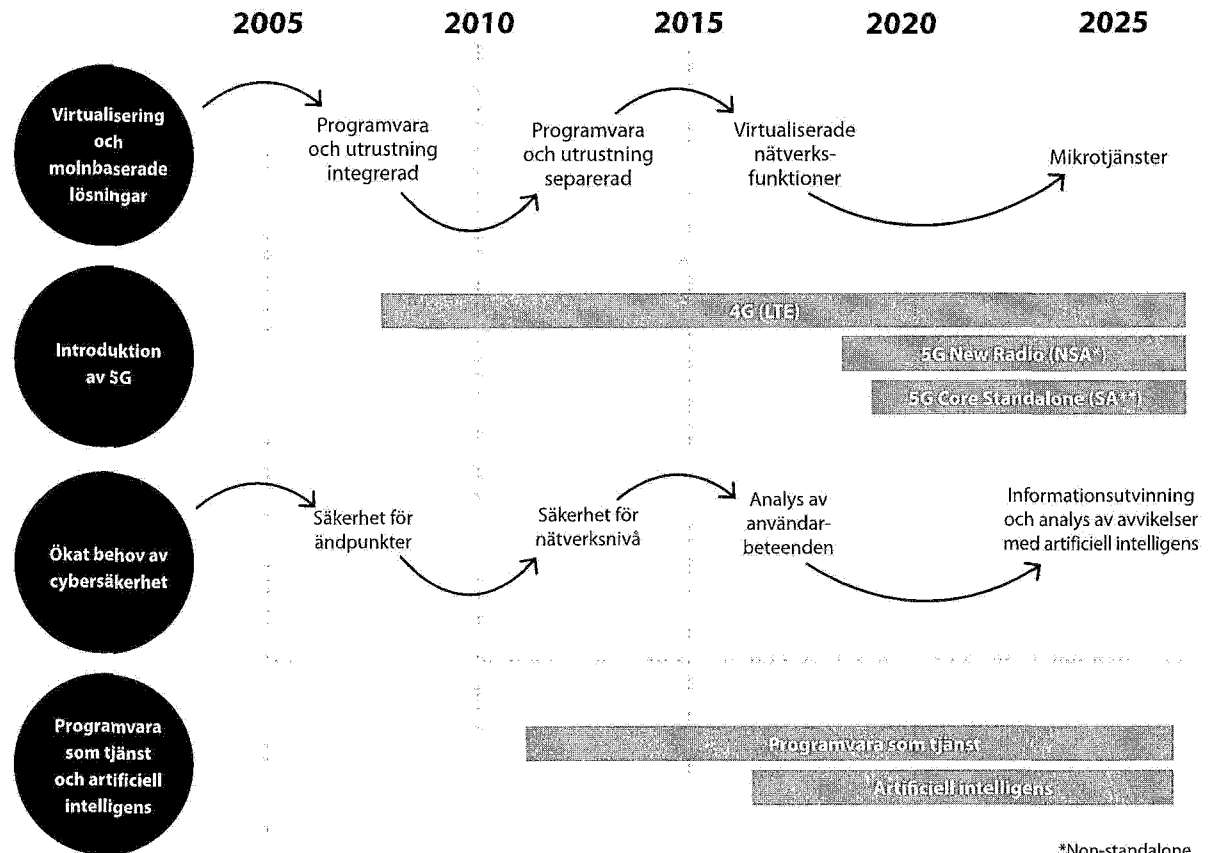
2005 2010 2015 2020 2025

Virtualisering och molnbaserade lösningar

Programvara och utrustning integrerad

Programvara och utrustning separerad

Virtualiserade nätverksfunktioner

Mikrotjänster

Introduktion av 5G

4G (LTE)

5G New Radio (NSA*)

5G Core Standalone (SA**)

Ökat behov av cybersäkerhet

Säkerhet för ändpunkter

Säkerhet för nätverksnivå

Analys av användarbeteenden

Informationsutvinning och analys av avvikelser med artificiell intelligens

Programvara som tjänst och artificiell intelligens

Programvara som tjänst

Artificiell intelligens

*Non-standalone